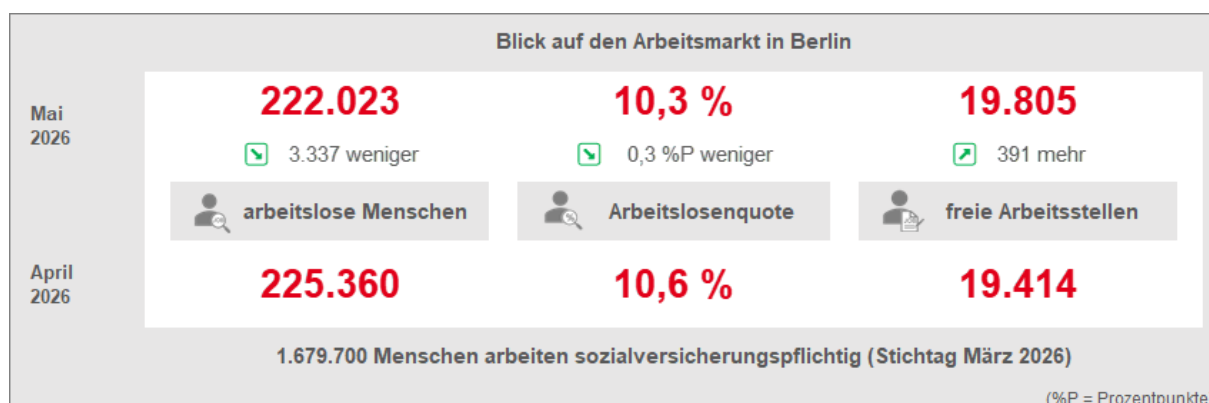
Blick auf den Arbeitsmarkt in Berlin

Mai 2026

222.023

3.337 weniger

10,3 %

0,3 %P weniger

19.805

391 mehr

arbeitslose Menschen

Arbeitslosenquote

freie Arbeitsstellen

April 2026

225.360

10,6 %

19.414

1.679.700 Menschen arbeiten sozialversicherungspflichtig (Stichtag März 2026)

(%P = Prozentpunkte